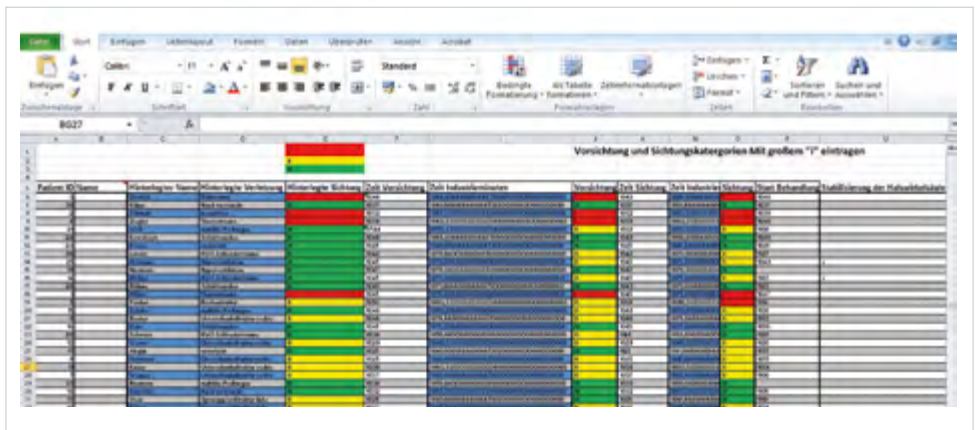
Datei Start Einfügen Seitenlayout Formeln Daten Überprüfen Ansicht Acrobat

Einfügen Zwischenablage Calibri 11 F K U Schriftart Ausrichtung Standard Zahl Bedingte Formatierung Als Tabelle formatieren Zellenformatvorlagen Formatvorlagen Einfügen Löschen Format Zellen Sortieren und Filtern Suchen und Auswählen Bearbeiten

BG27

Vorsichtung und Sichtungskategorien Mit großem "I" eintragen

| Patient ID | Name | Hinterlegte Name | Hinterlegte Verletzung | Hinterlegte Sichtung | Zeit Vorsichtung | Zeit Indexinformieren | Vorsichtung | Zeit Sichtung | Zeit Indexinfo | Sichtung | Start Behandlung | Stabilisierung der Halswirbelsäule |
|---|---|---|---|---|---|---|---|---|---|---|---|---|